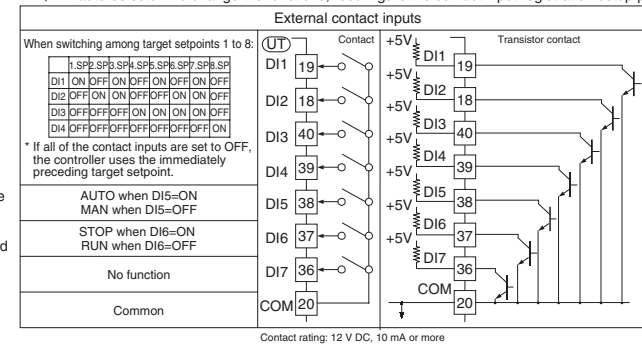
External contact inputs

When switching among target setpoints 1 to 8:

| | 1.SP | 2.SP | 3.SP | 4.SP | 5.SP | 6.SP | 7.SP | 8.SP |
|---|---|---|---|---|---|---|---|---|
| DI1 | ON | OFF | ON | OFF | ON | OFF | ON | OFF |
| DI2 | OFF | ON | ON | OFF | OFF | ON | ON | OFF |
| DI3 | OFF | OFF | OFF | ON | ON | ON | ON | OFF |
| DI4 | OFF | OFF | OFF | OFF | OFF | OFF | OFF | ON |

* If all of the contact inputs are set to OFF, the controller uses the immediately preceding target setpoint.

AUTO when DI5=ON
MAN when DI5=OFF

STOP when DI6=ON
RUN when DI6=OFF

No function

Common

UT

Contact

DI1 19
DI2 18
DI3 40
DI4 39
DI5 38
DI6 37
DI7 36
COM 20

+5V DI1 19
+5V DI2 18
+5V DI3 40
+5V DI4 39
+5V DI5 38
+5V DI6 37
DI7 36
COM 20

Transistor contact

Contact rating: 12 V DC, 10 mA or more